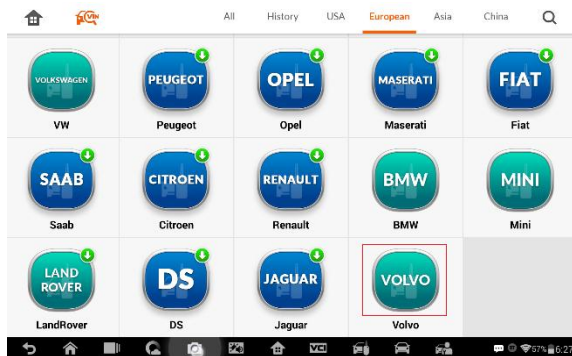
VIN

All History USA European Asia China

VOLKSWAGEN
VW

PEUGEOT
Peugeot

OPEL
Opel

MASERATI
Maserati

FIAT
Fiat

SAAB
Saab

CITROEN
Citroen

RENAULT
Renault

BMW
BMW

MINI
Mini

LAND ROVER
LandRover

DS
DS

JAGUAR
Jaguar

VOLVO
Volvo

VCI

57% 6:27